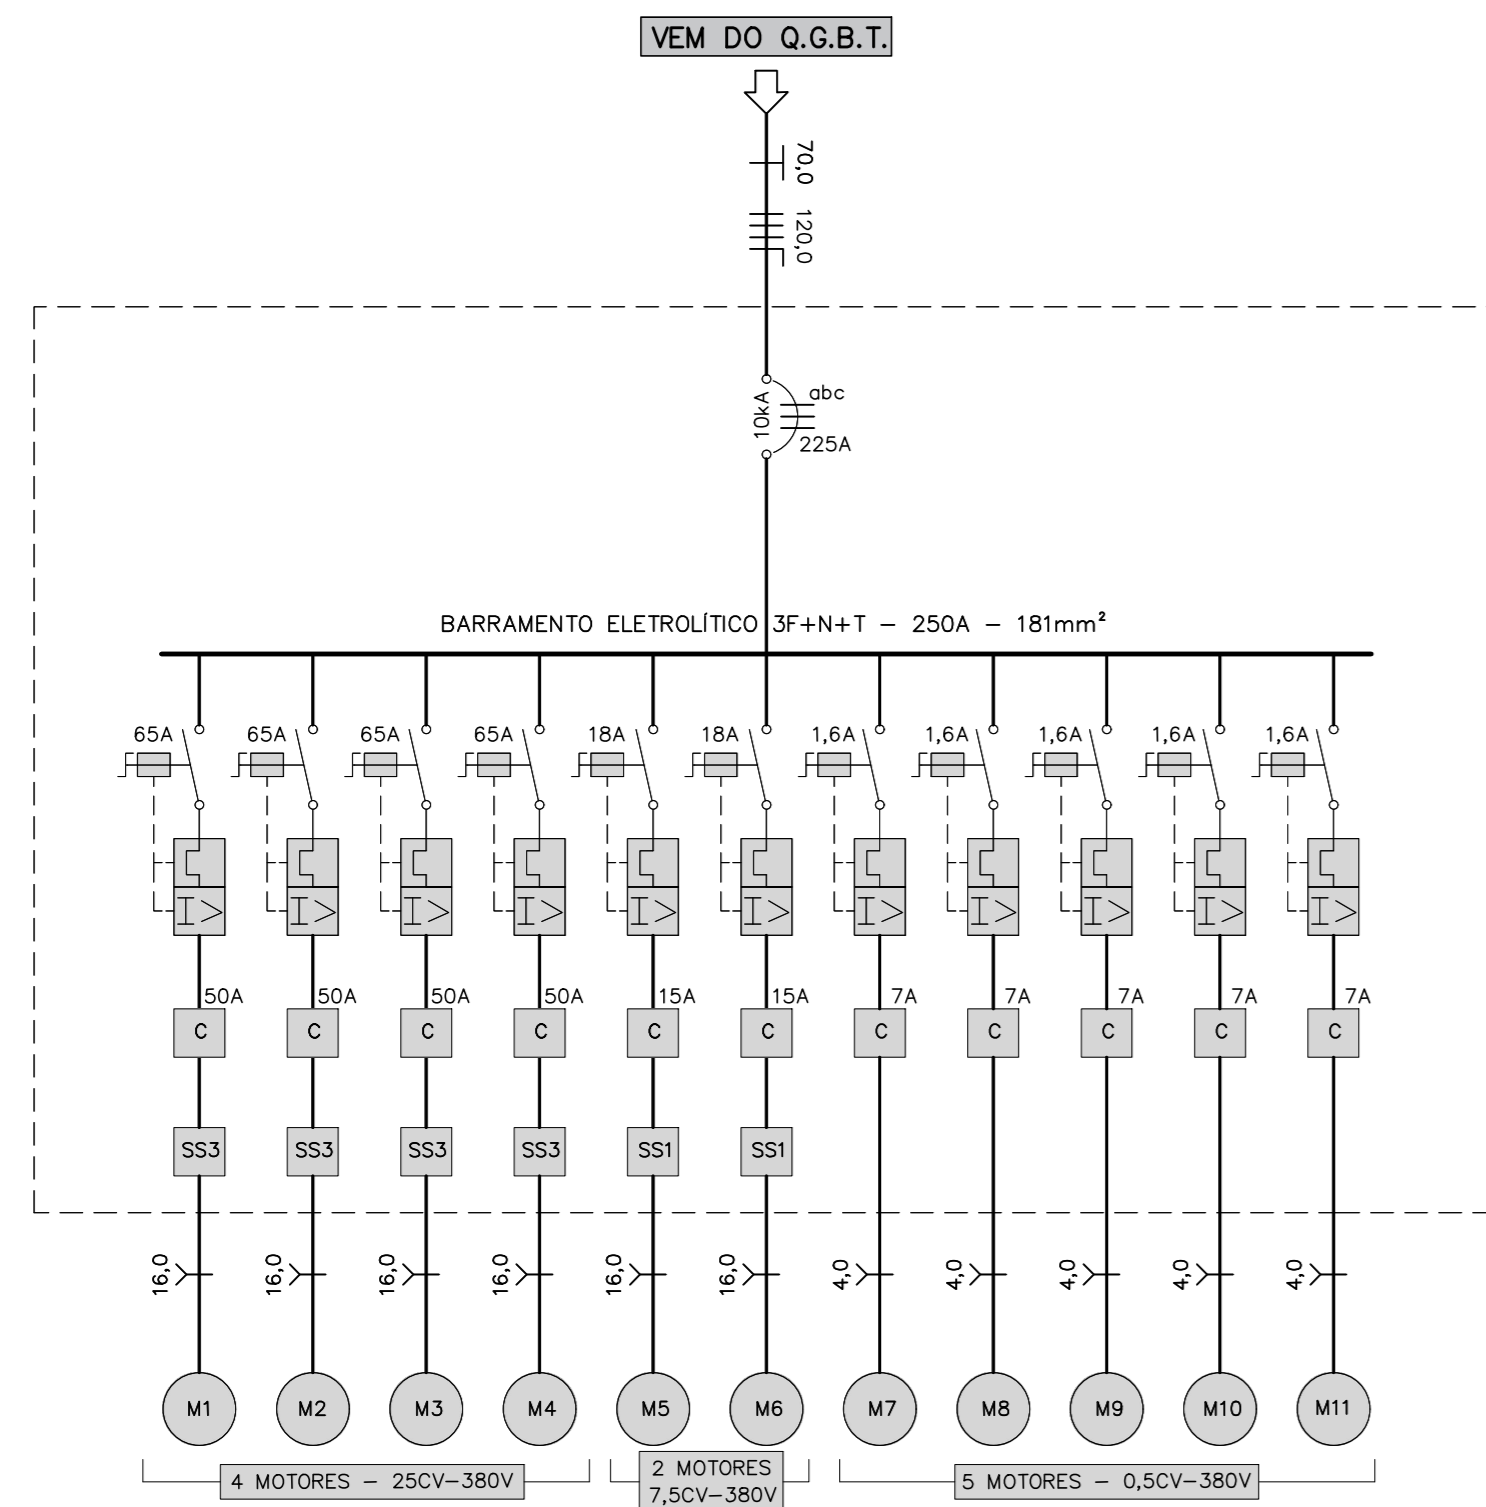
VEM DO Q.G.B.T.

70,0
120,0

abc
10kA
225A

BARRAMENTO ELETROLÍTICO 3F+N+T – 250A – 181mm²

65A 65A 65A 65A 18A 18A 1,6A 1,6A 1,6A 1,6A 1,6A

I> I> I> I> I> I> I> I> I> I> I>

50A 50A 50A 50A 15A 15A 7A 7A 7A 7A 7A

C C C C C C C C C C C

SS3 SS3 SS3 SS3 SS1 SS1

16,0 16,0 16,0 16,0 16,0 16,0 4,0 4,0 4,0 4,0 4,0

M1 M2 M3 M4 M5 M6 M7 M8 M9 M10 M11

4 MOTORES – 25CV–380V

2 MOTORES 7,5CV–380V

5 MOTORES – 0,5CV–380V